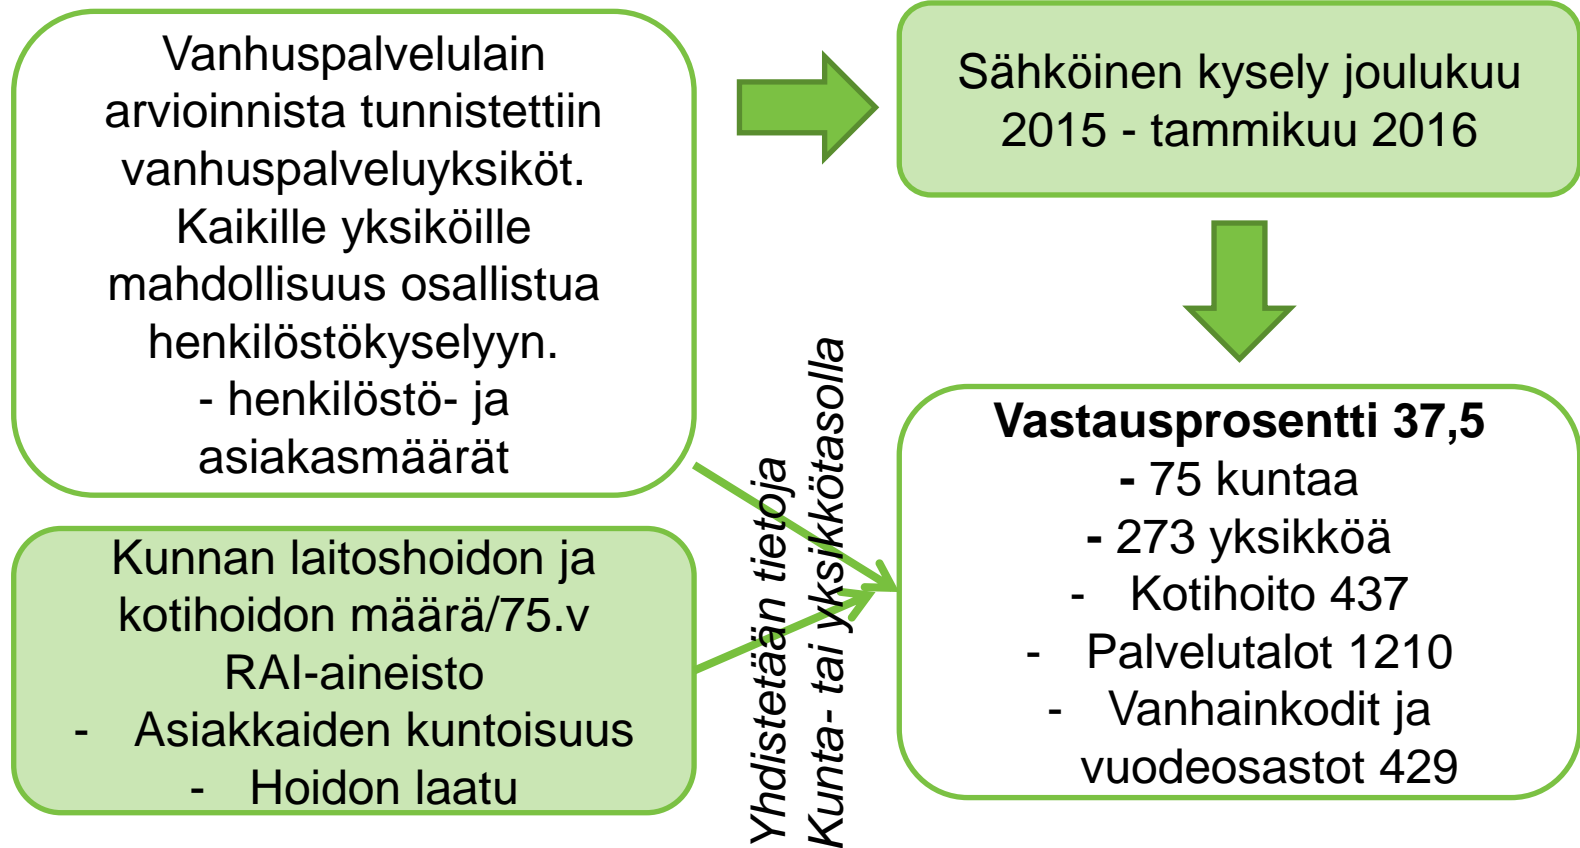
Vanhuspalvelulain arvioinnista tunnistettiin vanhuspalveluyksiköt. Kaikille yksiköille mahdollisuus osallistua henkilöstökyselyyn.
- henkilöstö- ja asiakasmäärät

Sähköinen kysely joulukuu 2015 - tammikuu 2016

Kunnan laitoshoidon ja kotihoidon määrä/75.v
RAI-aineisto
- Asiakkaiden kuntoisuus
- Hoidon laatu

Yhdistetään tietoja
Kunta- tai yksikkötasolla

Vastausprosentti 37,5
- 75 kuntaa
- 273 yksikköä
- Kotihoito 437
- Palvelutalot 1210
- Vanhainkodit ja vuodeosastot 429